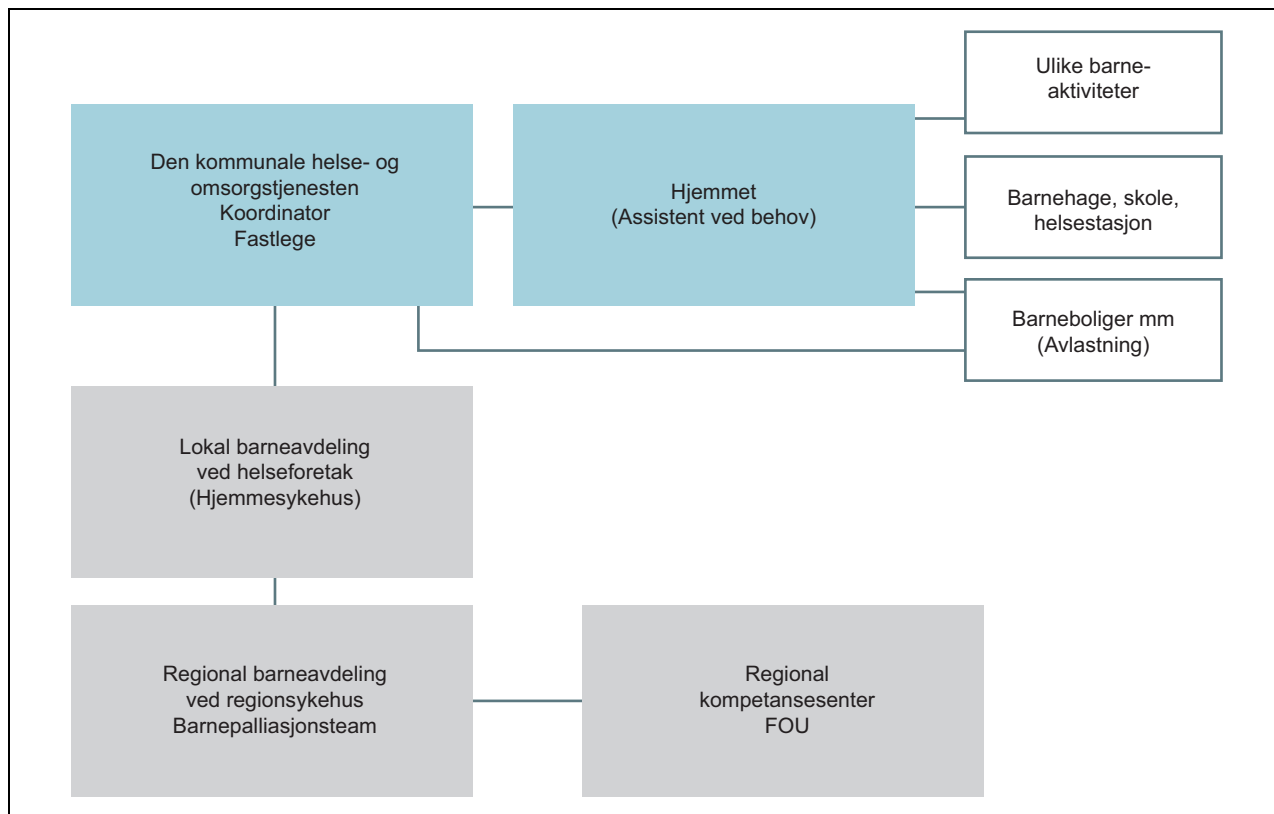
Den kommunale helse- og omsorgstjenesten
Koordinator
Fastlege

Hjemmet
(Assistent ved behov)

Ulike barneaktiviteter

Barnehage, skole, helsestasjon

Barneboliger mm
(Avlastning)

Lokal barneavdeling ved helseforetak
(Hjemmesykehus)

Regional barneavdeling ved regionsykehus
Barnepalliasjonsteam

Regional kompetansesenter
FOU